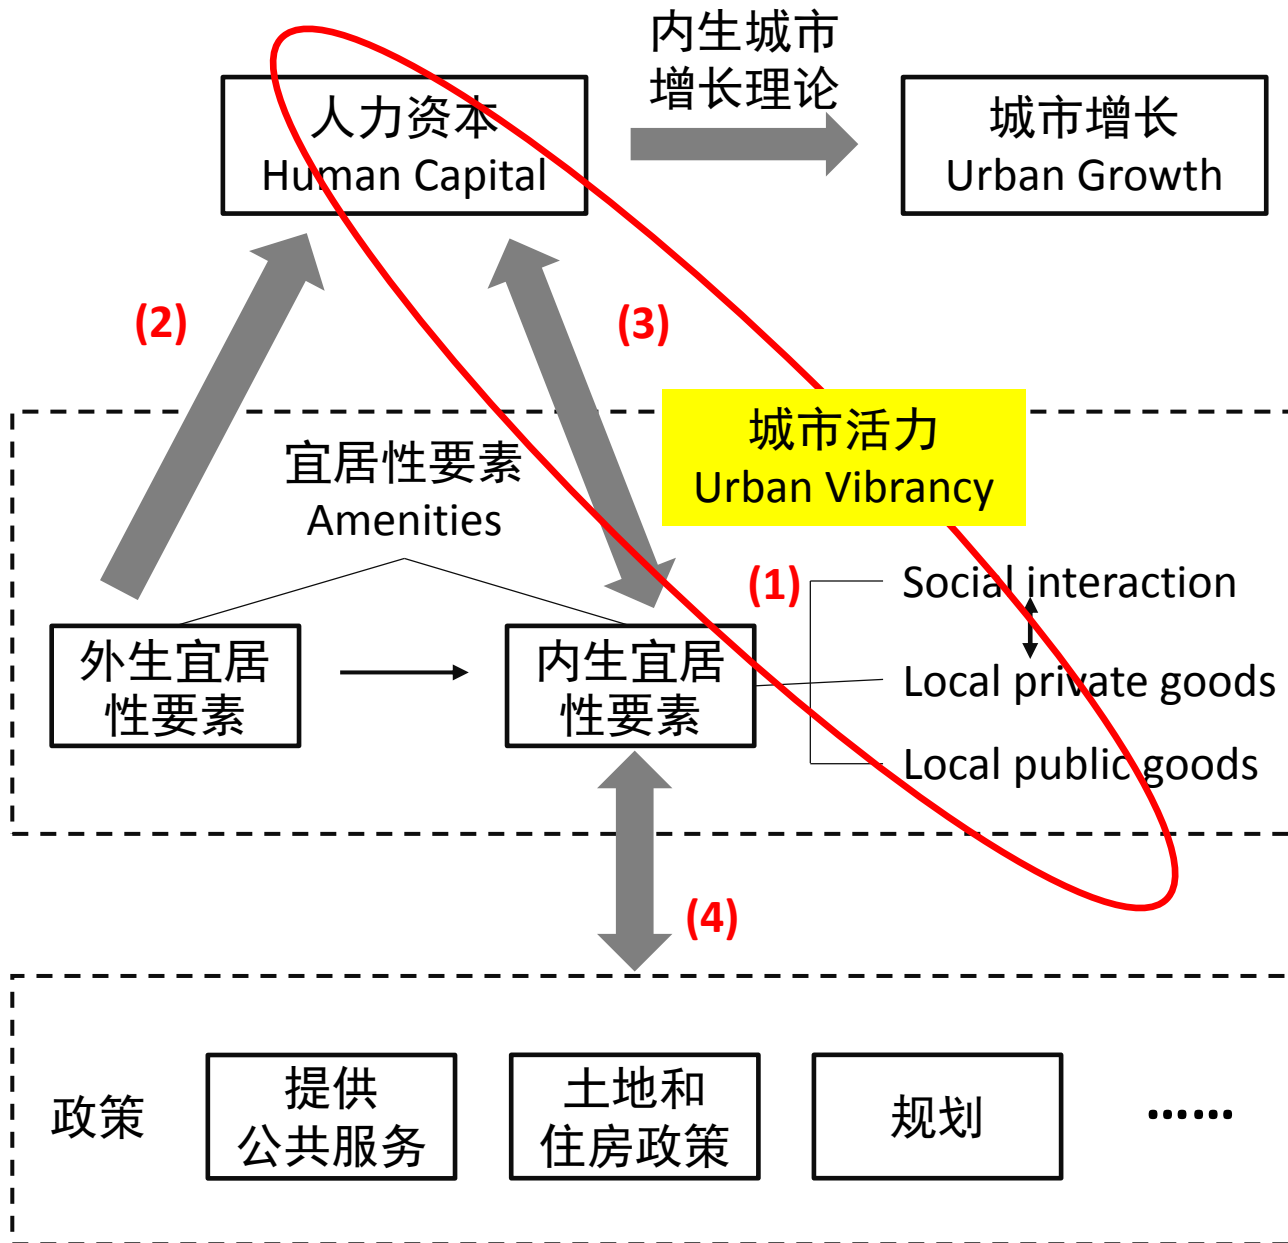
人力资本
Human Capital

内生城市增长理论

城市增长
Urban Growth

(2)

(3)

城市活力
Urban Vibrancy

宜居性要素
Amenities

(1)

Social interaction

Local private goods

Local public goods

外生宜居性要素

内生宜居性要素

(4)

政策

提供公共服务

土地和住房政策

规划

……